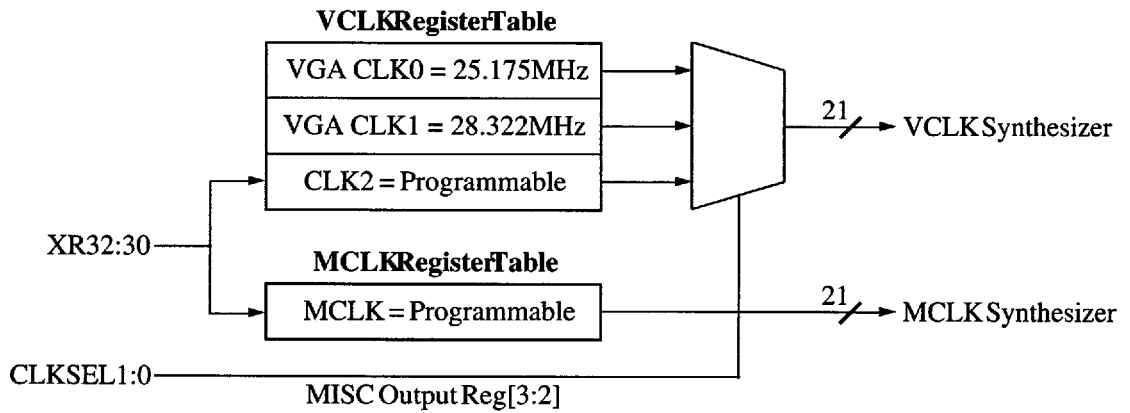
VCLKRegisterTable

VGA CLK0 = 25.175MHz

VGA CLK1 = 28.322MHz

CLK2 = Programmable

21

VCLK Synthesizer

XR32:30

MCLKRegisterTable

MCLK = Programmable

21

MCLK Synthesizer

CLKSEL1:0

MISC Output Reg[3:2]